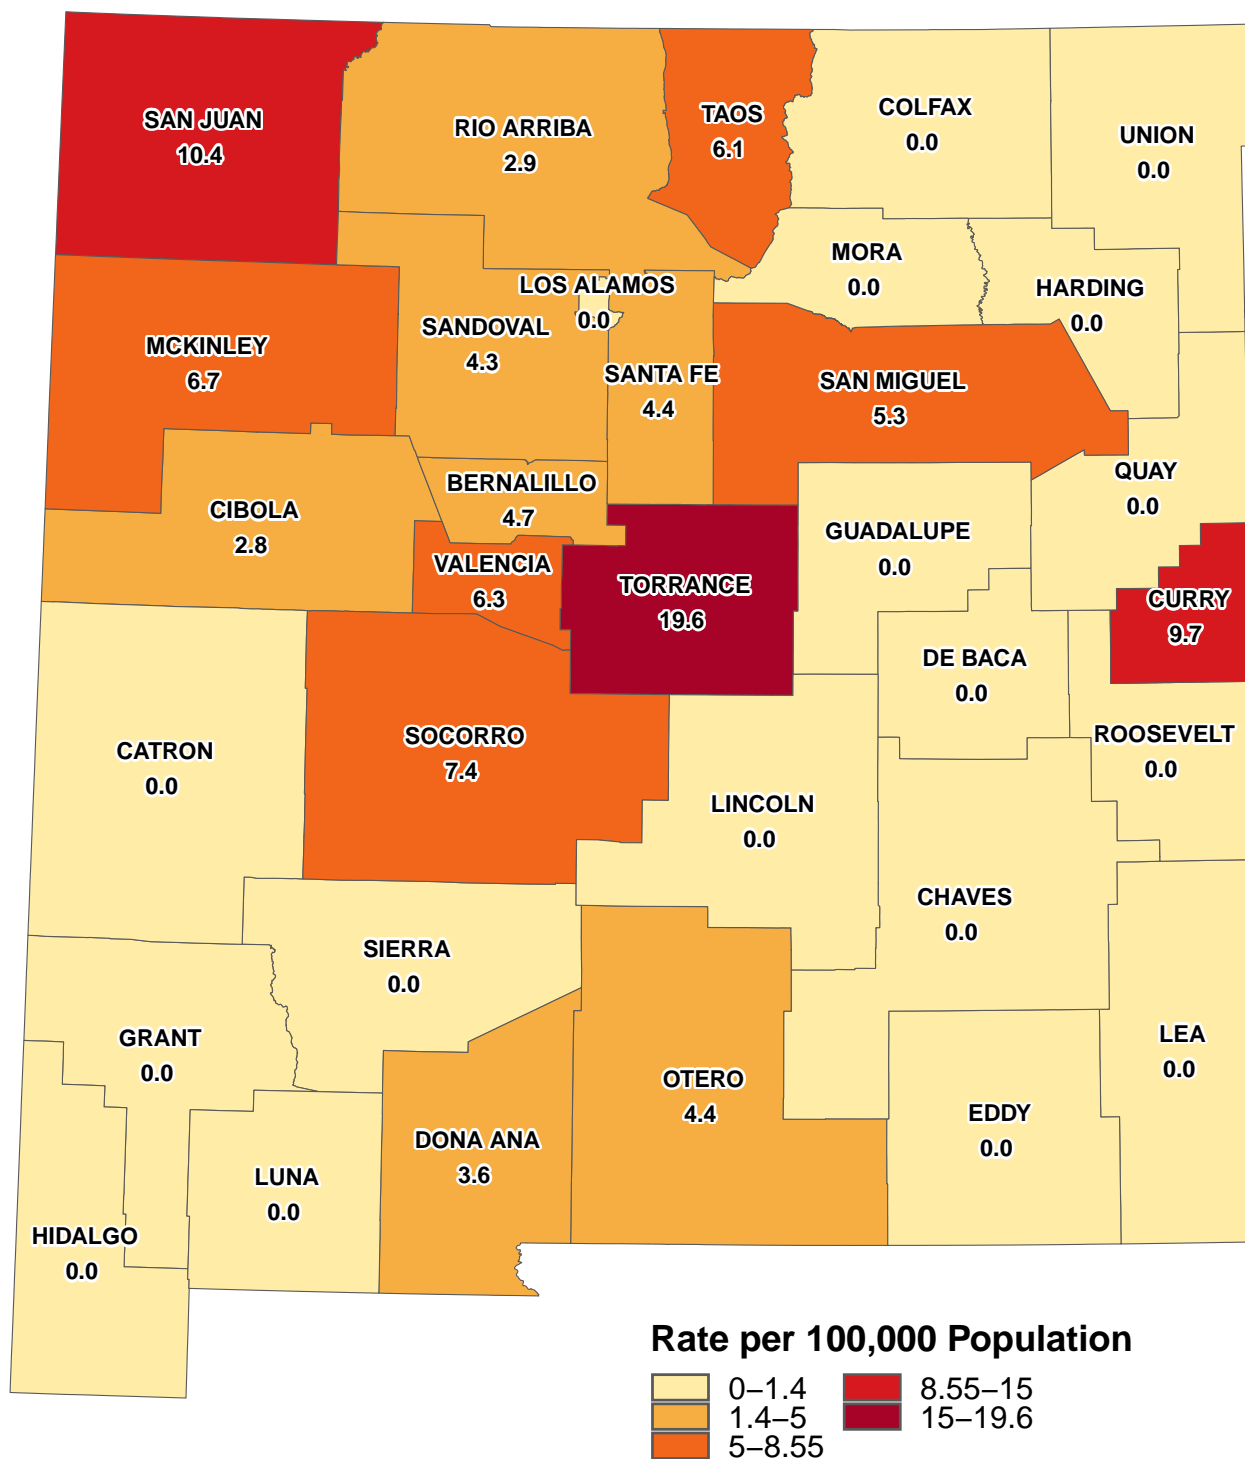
SAN JUAN
10.4

RIO ARRIBA
2.9

TAOS
6.1

COLFAX
0.0

UNION
0.0

MORA
0.0

HARDING
0.0

LOS ALAMOS
0.0

SANDOVAL
4.3

MCKINLEY
6.7

SANTA FE
4.4

SAN MIGUEL
5.3

QUAY
0.0

BERNALILLO
4.7

CIBOLA
2.8

GUADALUPE
0.0

VALENCIA
6.3

TORRANCE
19.6

CURRY
9.7

DE BACA
0.0

ROOSEVELT
0.0

CATRON
0.0

SOCORRO
7.4

LINCOLN
0.0

CHAVES
0.0

SIERRA
0.0

GRANT
0.0

OTERO
4.4

LEA
0.0

EDDY
0.0

DONA ANA
3.6

LUNA
0.0

HIDALGO
0.0

Rate per 100,000 Population
0–1.4
1.4–5
5–8.55
8.55–15
15–19.6